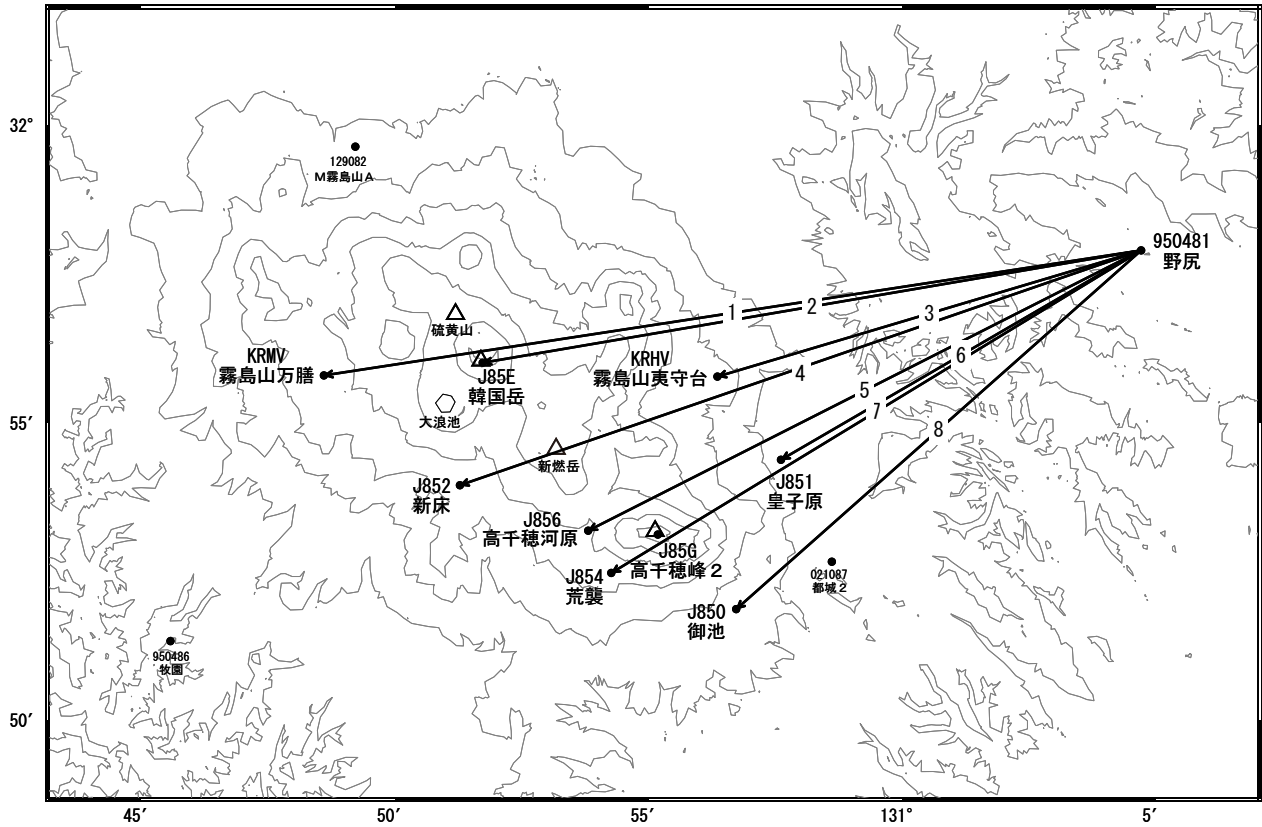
32°

129082
M霧島山A

950481
野尻

1
2
3
4
5
6
7
8

硫黄山

KRMV
霧島山万膳

J85E
韓国岳

KRHV
霧島山東守台

55′

大浪池

新燃岳

J852
新床

J851
皇子原

J856
高千穂河原

J85G
高千穂峰２

J854
荒襲

021087
都城２

J850
御池

950486
牧園

50′

45′
50′
55′
131°
5′